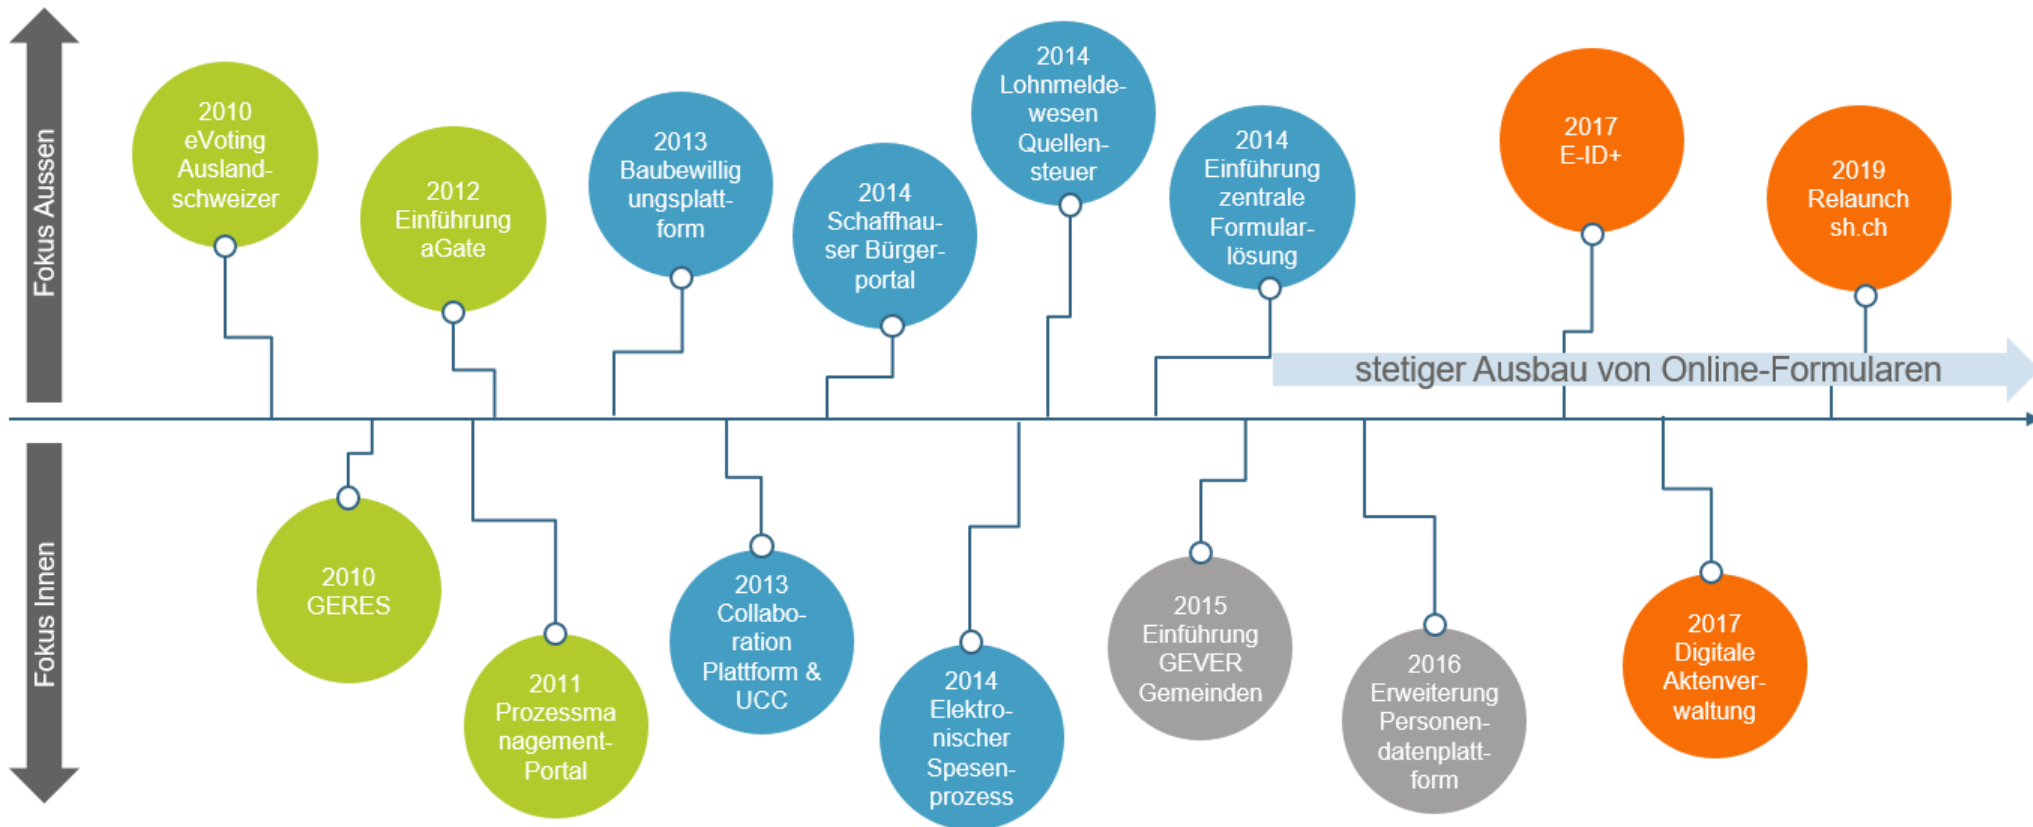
Fokus Aussen

2010 eVoting Auslandschweizer

2012 Einführung aGate

2013 Baubewilligungsplattform

2014 Schaffhauser Bürgerportal

2014 Lohnmeldewesen Quellensteuer

2014 Einführung zentrale Formularlösung

2017 E-ID+

2019 Relaunch sh.ch

stetiger Ausbau von Online-Formularen

Fokus Innen

2010 GERES

2011 Prozessmanagement-Portal

2013 Collaboration Plattform & UCC

2014 Elektronischer Spesenprozess

2015 Einführung GEVER Gemeinden

2016 Erweiterung Personendatenplattform

2017 Digitale Aktenverwaltung